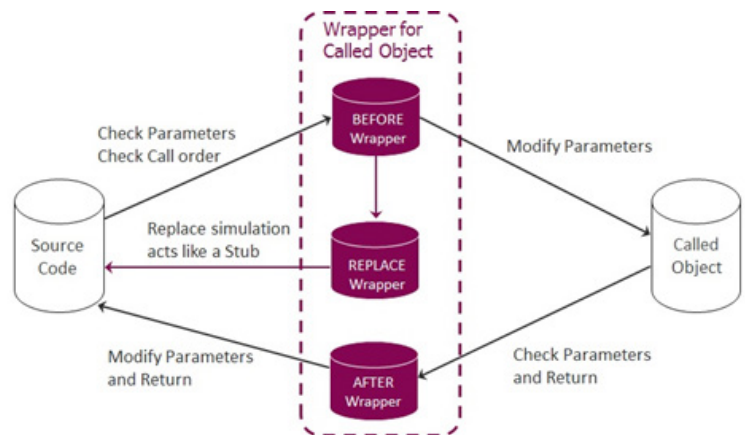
Wrapper for Called Object

Check Parameters
Check Call order

BEFORE Wrapper

Modify Parameters

Source Code

Replace simulation acts like a Stub

REPLACE Wrapper

Called Object

Modify Parameters and Return

AFTER Wrapper

Check Parameters and Return